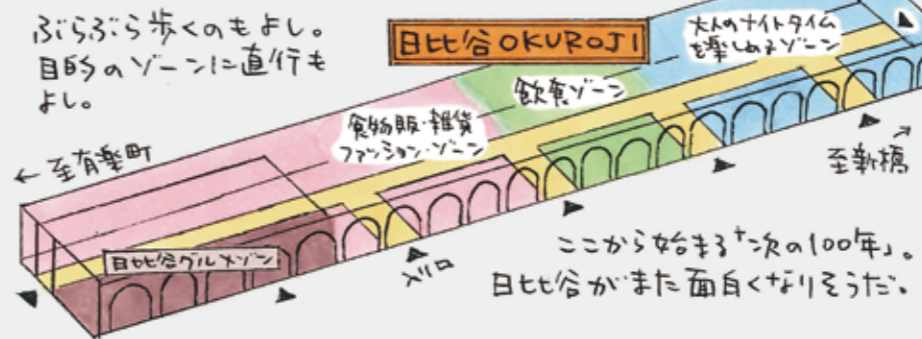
ぶらぶら歩くのもよし。目的のゾーンに直行もよし。

日比谷OKUROJI

大人のナイトタイムを楽しめるゾーン

飲食ゾーン

食物販・雑貨ファッションゾーン

← 至有楽町

至新橋

日比谷グルメゾーン

入口

ここから始まる「次の100年」。日比谷がまた面白くなりそうだ。